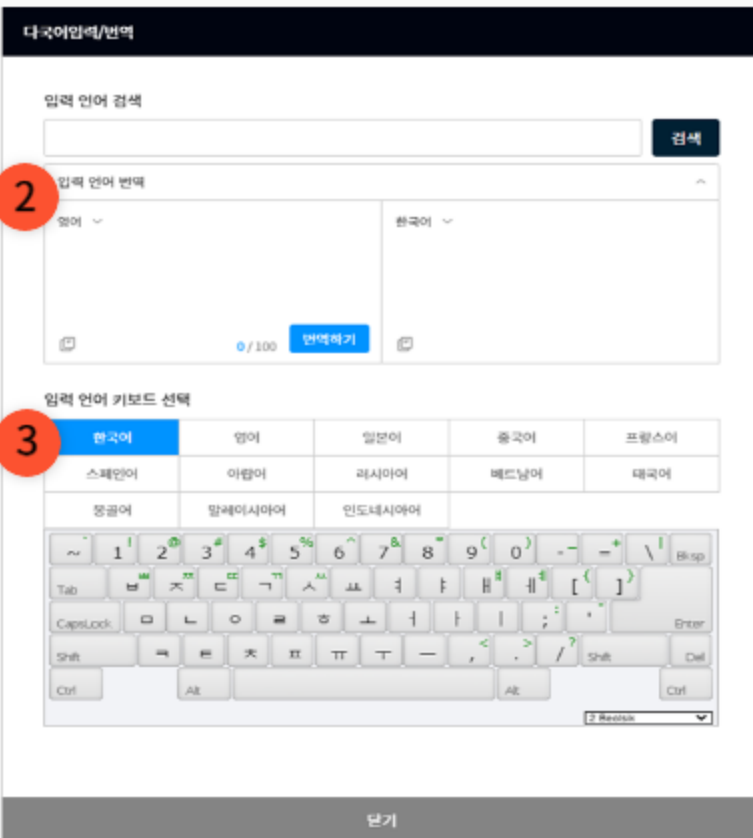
다국어입력/번역

입력 언어 검색

검색

2

입력 언어 번역

영어

0/100 번역하기

한국어

입력 언어 키보드 선택

3

| 한국어 | 영어 | 일본어 | 중국어 | 프랑스어 |
|---|---|---|---|---|
| 스페인어 | 아랍어 | 러시아어 | 베트남어 | 태국어 |
| 몽골어 | 말레이시아어 | 인도네시아어 | | |

~ ` 1 ! 2 @ 3 # 4 $ 5 % 6 ^ 7 & 8 * 9 ( 0 ) - _ = + \ | Bksp

Tab ㅂ ㅃ ㅈ ㅉ ㄷ ㄸ ㄱ ㄲ ㅅ ㅆ ㅛ ㅕ ㅑ ㅐ ㅒ ㅔ ㅖ [ { ] }

CapsLock ㅁ ㄴ ㅇ ㄹ ㅎ ㅗ ㅓ ㅏ ㅣ ; : ' " Enter

Shift ㅋ ㅌ ㅊ ㅍ ㅠ ㅜ ㅡ , < . > / ? Shift Del

Ctrl Alt Alt Ctrl

2 Beolsik

닫기